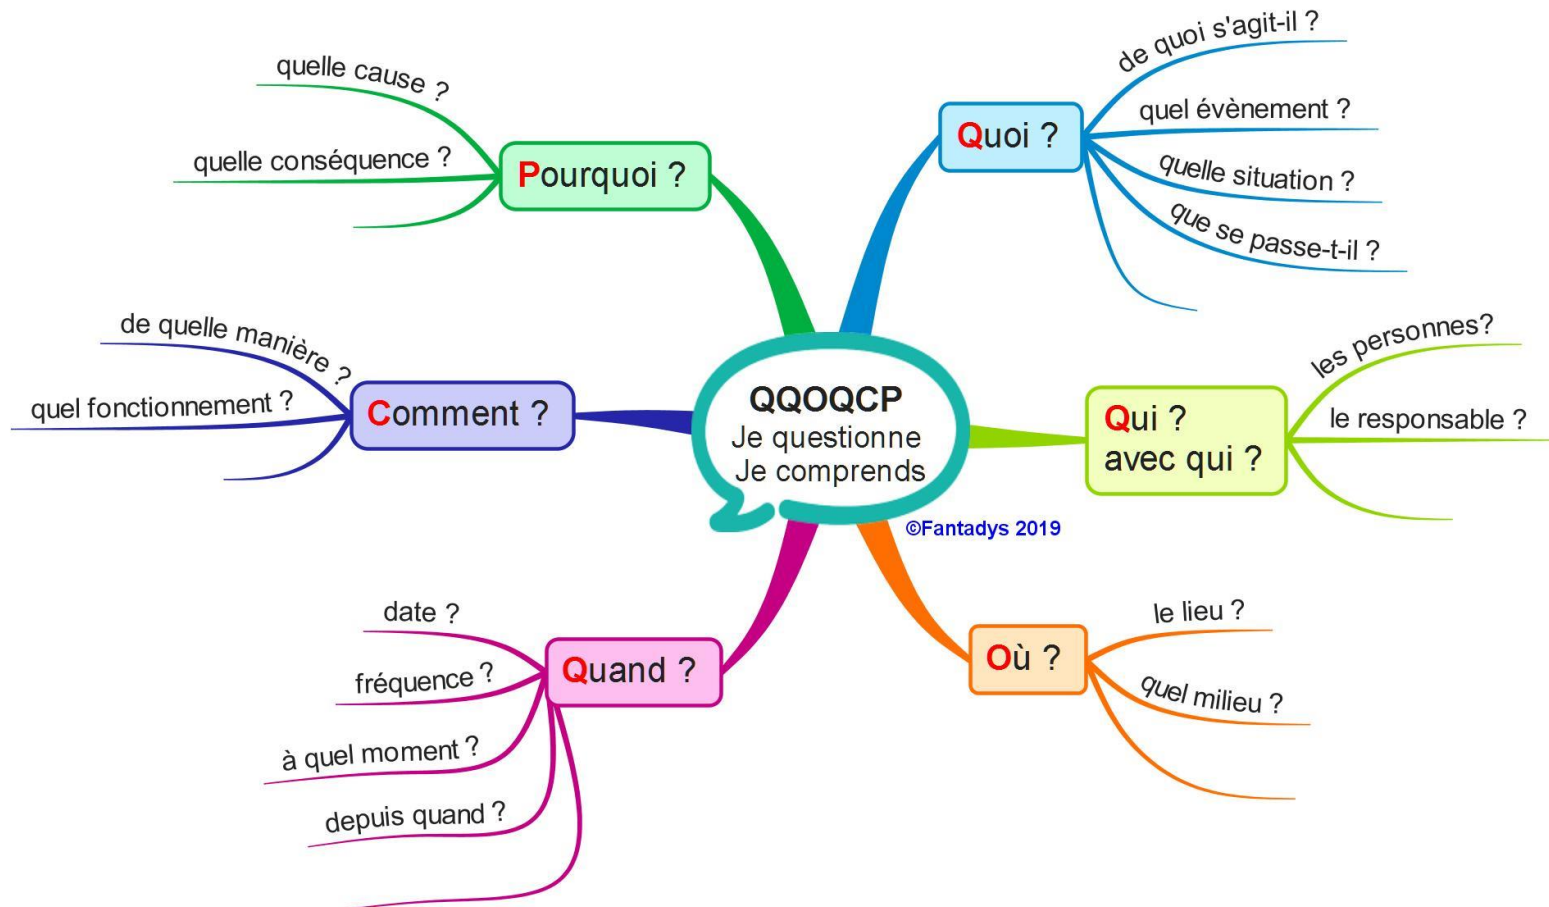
QQOQCP
Je questionne
Je comprends

©Fantadys 2019

Quoi ?
de quoi s'agit-il ?
quel évènement ?
quelle situation ?
que se passe-t-il ?

Qui ?
avec qui ?
les personnes?
le responsable ?

Où ?
le lieu ?
quel milieu ?

Quand ?
date ?
fréquence ?
à quel moment ?
depuis quand ?

Comment ?
de quelle manière ?
quel fonctionnement ?

Pourquoi ?
quelle cause ?
quelle conséquence ?